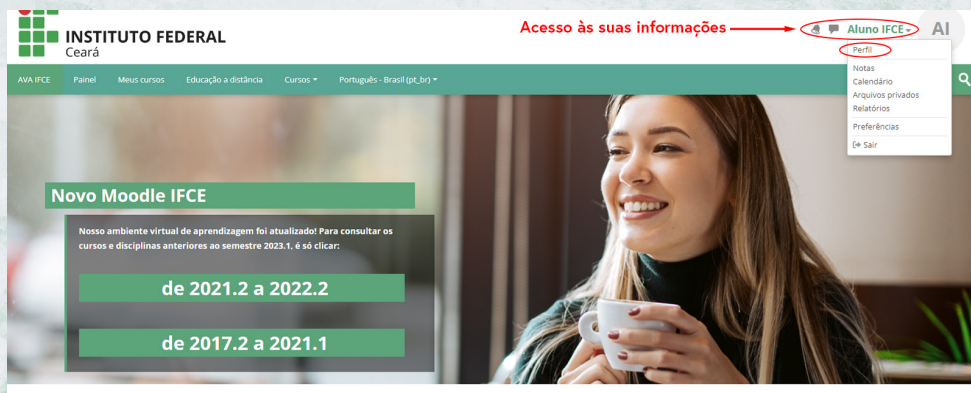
INSTITUTO FEDERAL
Ceará

Acesso às suas informações

Aluno IFCE AI

Perfil
Notas
Calendário
Arquivos privados
Relatórios
Preferências
Sair

AVA IFCE Painel Meus cursos Educação a distância Cursos Português - Brasil (pt_br)

Novo Moodle IFCE

Nosso ambiente virtual de aprendizagem foi atualizado! Para consultar os cursos e disciplinas anteriores ao semestre 2023.1, é só clicar:

de 2021.2 a 2022.2

de 2017.2 a 2021.1